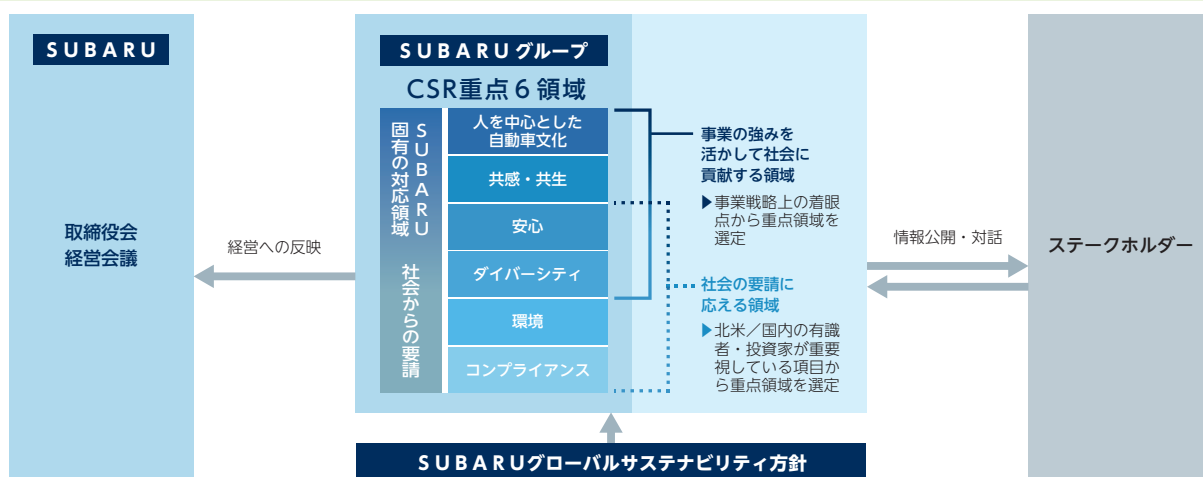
SUBARU

取締役会
経営会議

経営への反映

SUBARUグループ

CSR重点６領域

SUBARU固有の対応領域

社会からの要請

人を中心とした自動車文化

共感・共生

安心

ダイバーシティ

環境

コンプライアンス

事業の強みを活かして社会に貢献する領域

▶事業戦略上の着眼点から重点領域を選定

社会の要請に応える領域

▶北米／国内の有識者・投資家が重要視している項目から重点領域を選定

情報公開・対話

ステークホルダー

SUBARUグローバルサステナビリティ方針